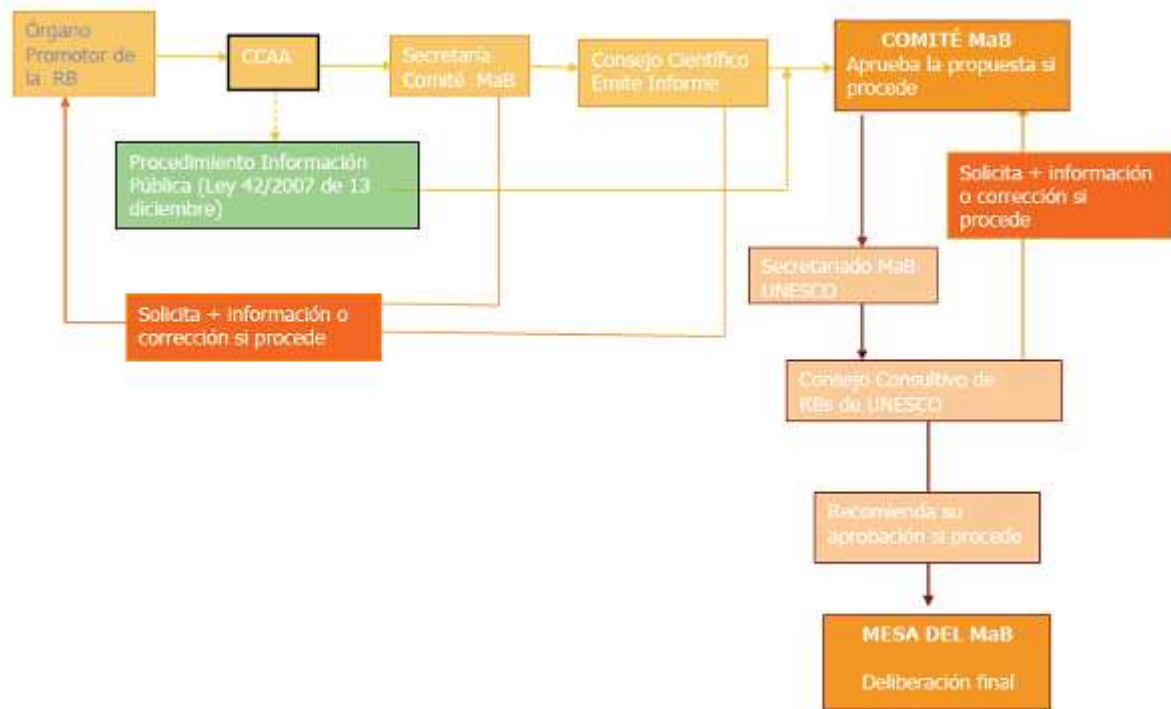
Órgano Promotor de la RB

CCAA

Secretaría Comité MaB

Consejo Científico Emite Informe

COMITÉ MaB
Aprueba la propuesta si procede

Procedimiento Información Pública (Ley 42/2007 de 13 diciembre)

Solicita + información o corrección si procede

Secretariado MaB UNESCO

Solicita + información o corrección si procede

Consejo Consultivo de RBs de UNESCO

Recomienda su aprobación si procede

MESA DEL MaB

Deliberación final